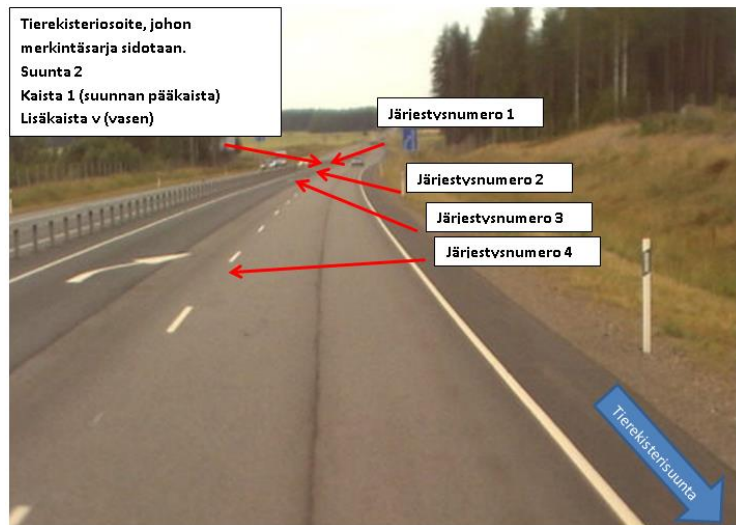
Tierekisteriosoite, johon merkintäsarja sidotaan.
Suunta 2
Kaista 1 (suunnan pääkaista)
Lisäkaista v (vasen)

Järjestysnumero 1

Järjestysnumero 2

Järjestysnumero 3

Järjestysnumero 4

Tierekisterisuunta